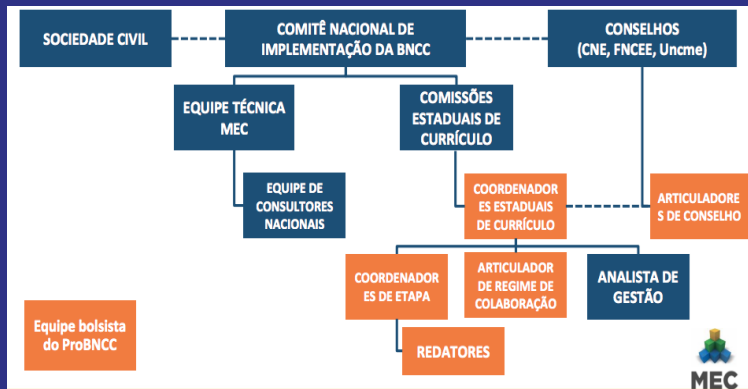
SOCIEDADE CIVIL

COMITÊ NACIONAL DE IMPLEMENTAÇÃO DA BNCC

CONSELHOS (CNE, FNCEE, Uncme)

EQUIPE TÉCNICA MEC

COMISSÕES ESTADUAIS DE CURRÍCULO

EQUIPE DE CONSULTORES NACIONAIS

COORDENADORES ESTADUAIS DE CURRÍCULO

ARTICULADORES DE CONSELHO

COORDENADORES DE ETAPA

ARTICULADOR DE REGIME DE COLABORAÇÃO

ANALISTA DE GESTÃO

Equipe bolsista do ProBNCC

REDATORES

MEC